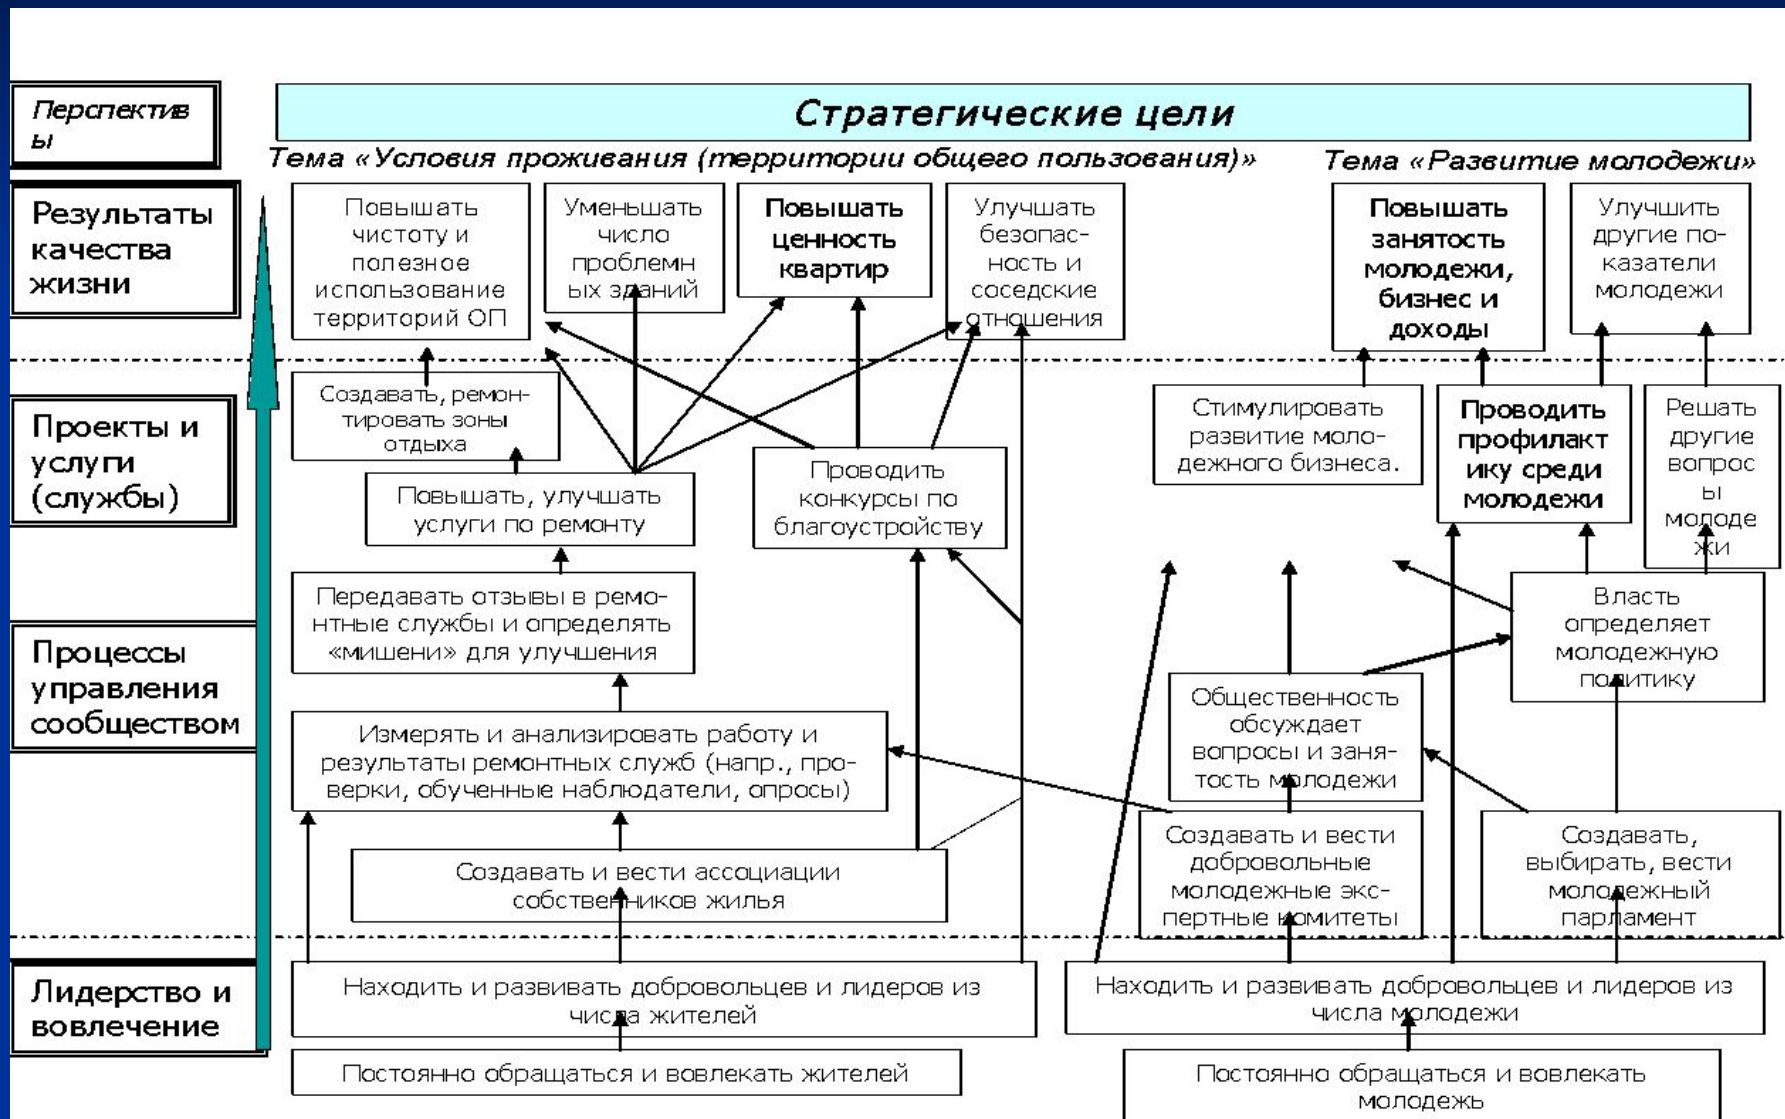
Перспективы

Стратегические цели

Тема «Условия проживания (территории общего пользования)»

Тема «Развитие молодежи»

Результаты качества жизни

Повышать чистоту и полезное использование территорий ОП

Уменьшать число проблемных зданий

Повышать ценность квартир

Улучшать безопасность и соседские отношения

Повышать занятость молодежи, бизнес и доходы

Улучшить другие показатели молодежи

Проекты и услуги (службы)

Создавать, ремонтировать зоны отдыха

Повышать, улучшать услуги по ремонту

Проводить конкурсы по благоустройству

Стимулировать развитие молодежного бизнеса.

Проводить профилактику среди молодежи

Решать другие вопросы молодежи

Процессы управления сообществом

Передавать отзывы в ремонтные службы и определять «мишени» для улучшения

Измерять и анализировать работу и результаты ремонтных служб (напр., проверки, обученные наблюдатели, опросы)

Создавать и вести ассоциации собственников жилья

Власть определяет молодежную политику

Общественность обсуждает вопросы и занятость молодежи

Создавать и вести добровольные молодежные экспертные комитеты

Создавать, выбирать, вести молодежный парламент

Лидерство и вовлечение

Находить и развивать добровольцев и лидеров из числа жителей

Постоянно обращаться и вовлекать жителей

Находить и развивать добровольцев и лидеров из числа молодежи

Постоянно обращаться и вовлекать молодежь